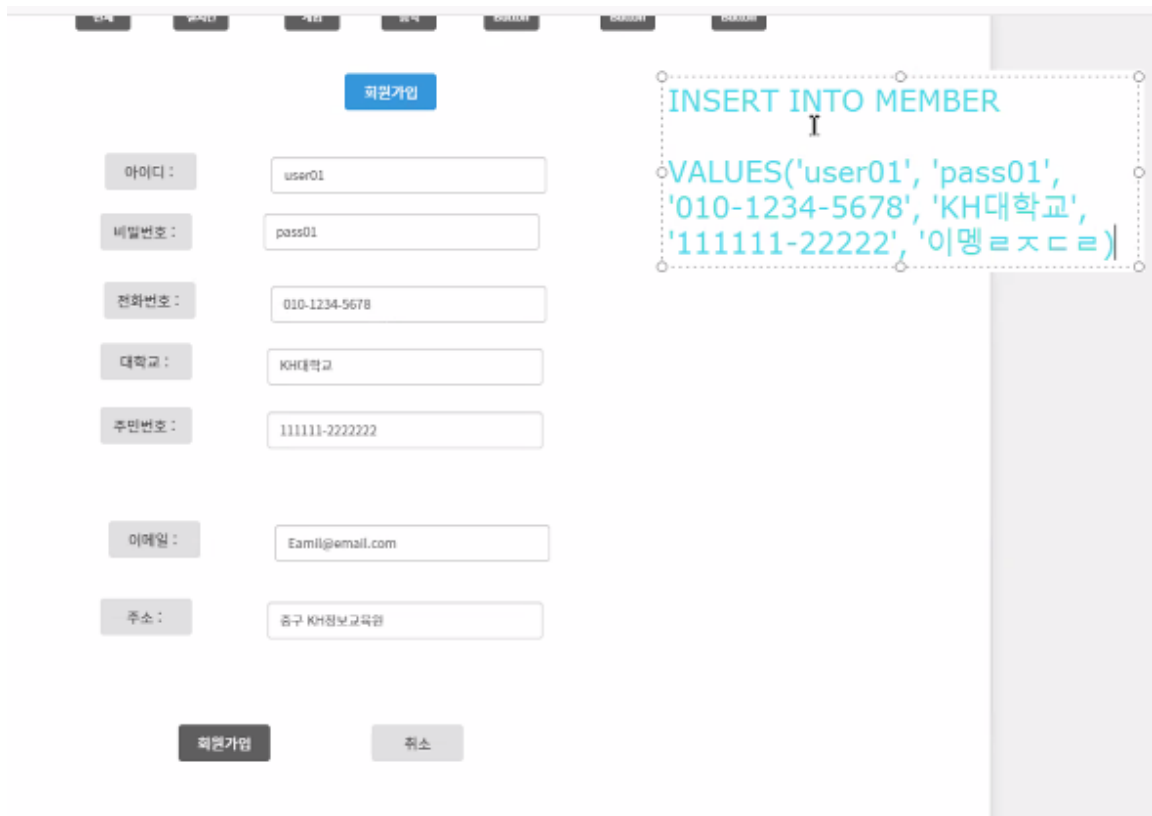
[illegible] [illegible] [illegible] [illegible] Button Button Button

회원가입

아이디 : user01

비밀번호 : pass01

전화번호 : 010-1234-5678

대학교 : KH대학교

주민번호 : 111111-2222222

이메일 : Eamil@email.com

주소 : 중구 KH정보교육원

회원가입 취소

INSERT INTO MEMBER

VALUES('user01', 'pass01', '010-1234-5678', 'KH대학교', '111111-22222', '이멩ㄹㅈㄷㄹ)